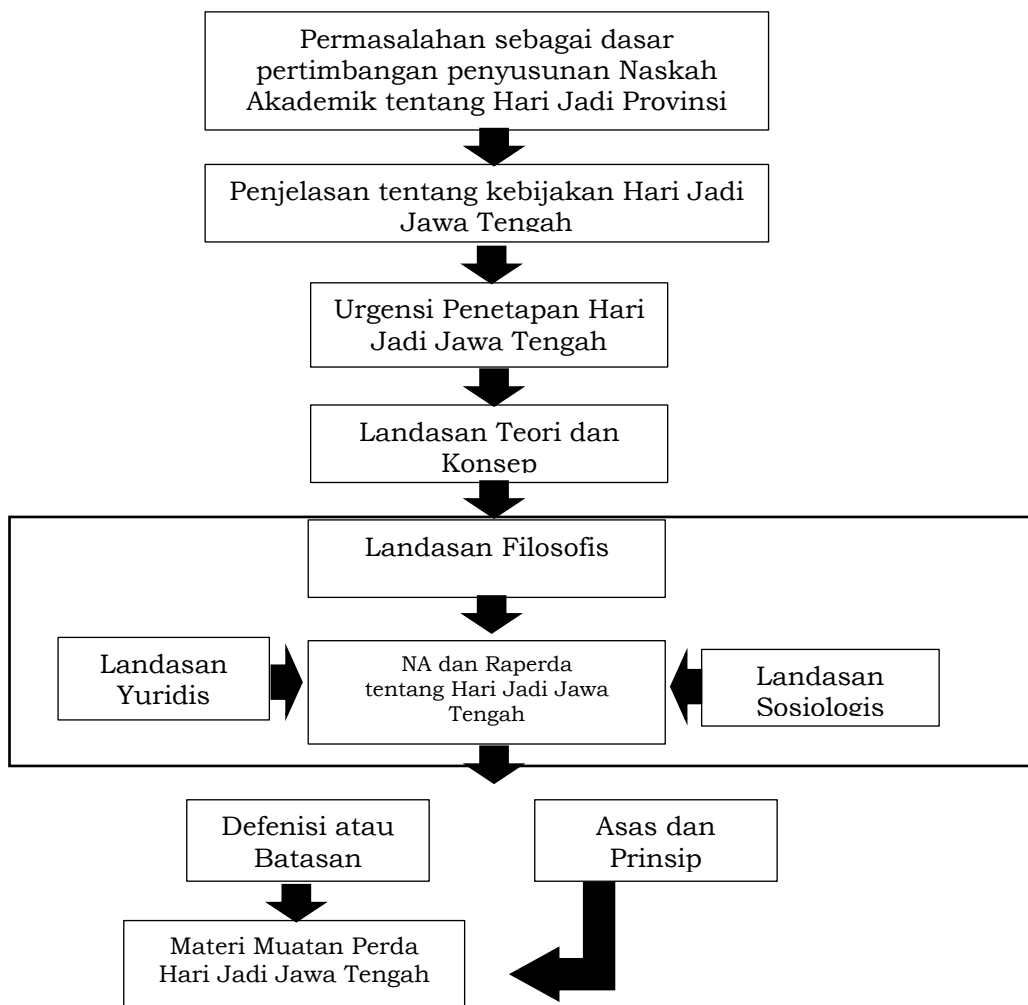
Permasalahan sebagai dasar pertimbangan penyusunan Naskah Akademik tentang Hari Jadi Provinsi

Penjelasan tentang kebijakan Hari Jadi Jawa Tengah

Urgensi Penetapan Hari Jadi Jawa Tengah

Landasan Teori dan Konsep

Landasan Filosofis

Landasan Yuridis

NA dan Raperda tentang Hari Jadi Jawa Tengah

Landasan Sosiologis

Defenisi atau Batasan

Asas dan Prinsip

Materi Muatan Perda Hari Jadi Jawa Tengah